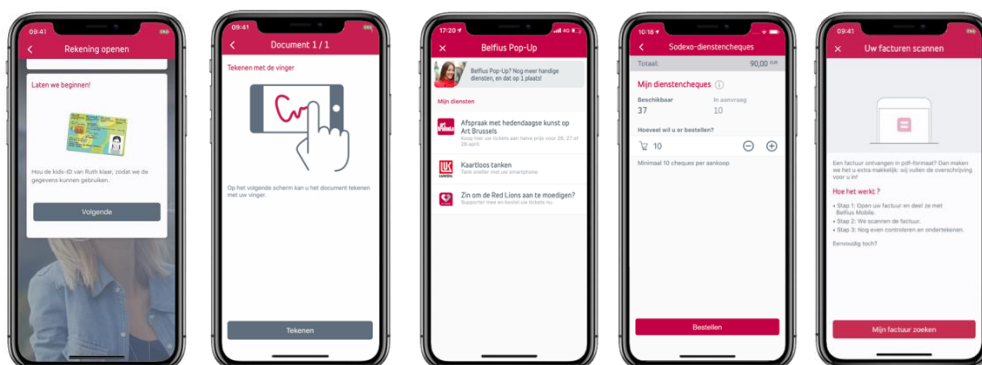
09:41

Rekening openen

Laten we beginnen!

Hou de kids-ID van Ruth klaar, zodat we de gegevens kunnen gebruiken.

Volgende

09:41

Document 1 / 1

Tekenen met de vinger

Op het volgende scherm kan u het document tekenen met uw vinger.

Tekenen

17:20

Belfius Pop-Up

Belfius Pop-Up? Nog meer handige diensten, en dat op 1 plaats!

Mijn diensten

Afspraak met hedendaagse kunst op Art Brussels

Koop hier uw tickets aan halve prijs voor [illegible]

Kaartloos tanken

Tank sneller met uw smartphone

Zin om de Red Lions aan te moedigen?

Supporter mee en bestel uw tickets nu.

10:18

Sodexo-dienstencheques

Totaal: 90,00 EUR

Mijn dienstencheques

Beschikbaar
37

In aanvraag
10

Hoeveel wil u er bestellen?

10

Minimaal 10 cheques per aankoop

Bestellen

09:41

Uw facturen scannen

Een factuur ontvangen in pdf-formaat? Dan maken we het u extra makkelijk: wij vullen de overschrijving voor u in!

Hoe het werkt ?

• Stap 1: Open uw factuur en deel ze met Belfius Mobile.
• Stap 2: We scannen de factuur.
• Stap 3: Nog even controleren en ondertekenen.

Eenvoudig toch?

Mijn factuur zoeken